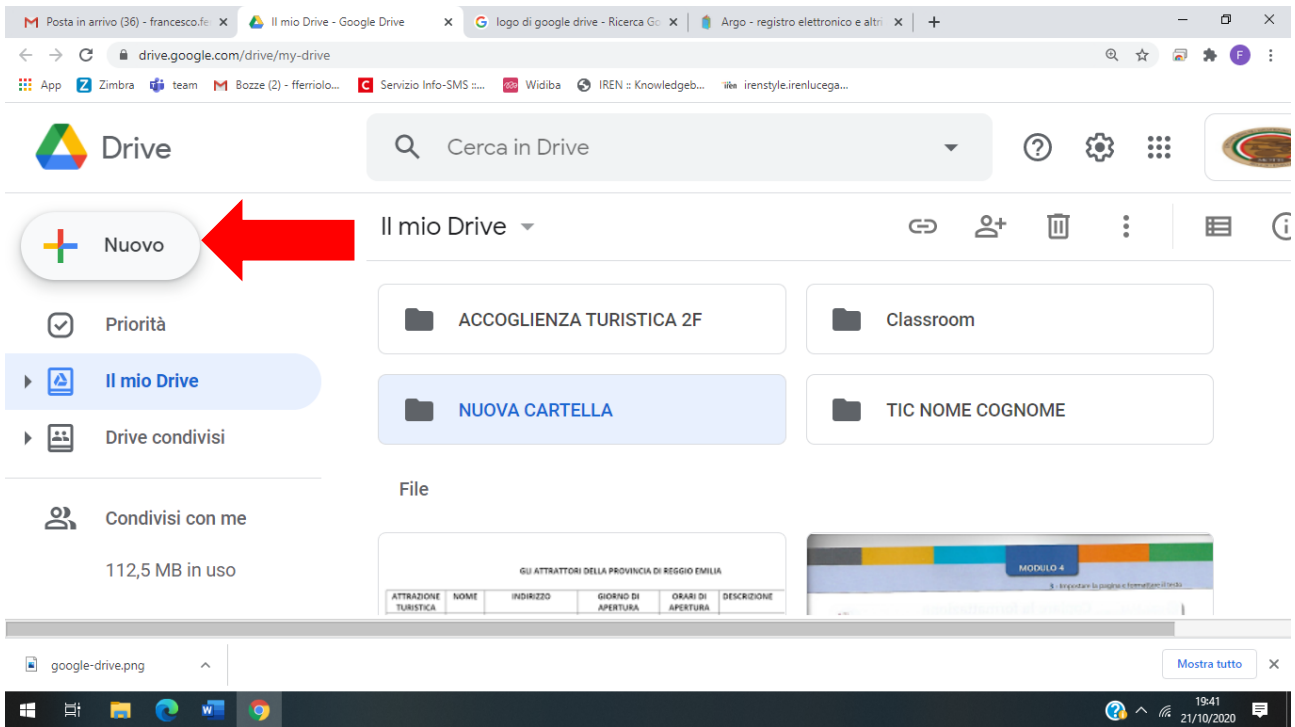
Posta in arrivo (36) - francesco.fe ×
Il mio Drive - Google Drive ×
logo di google drive - Ricerca Go ×
Argo - registro elettronico e altri ×
+

drive.google.com/drive/my-drive

App Zimbra team Bozze (2) - fferriolo... Servizio Info-SMS ::... Widiba IREN :: Knowledgeb... irenstyle.irenlucega...

Drive

Cerca in Drive

Nuovo

Priorità

Il mio Drive

Drive condivisi

Condivisi con me

112,5 MB in uso

Il mio Drive

ACCOGLIENZA TURISTICA 2F

Classroom

NUOVA CARTELLA

TIC NOME COGNOME

File

GLI ATTRATTORI DELLA PROVINCIA DI REGGIO EMILIA

| ATTRAZIONE TURISTICA | NOME | INDIRIZZO | GIORNO DI APERTURA | ORARI DI APERTURA | DESCRIZIONE |
|---|---|---|---|---|---|

MODULO 4

google-drive.png

Mostra tutto

19:41
21/10/2020